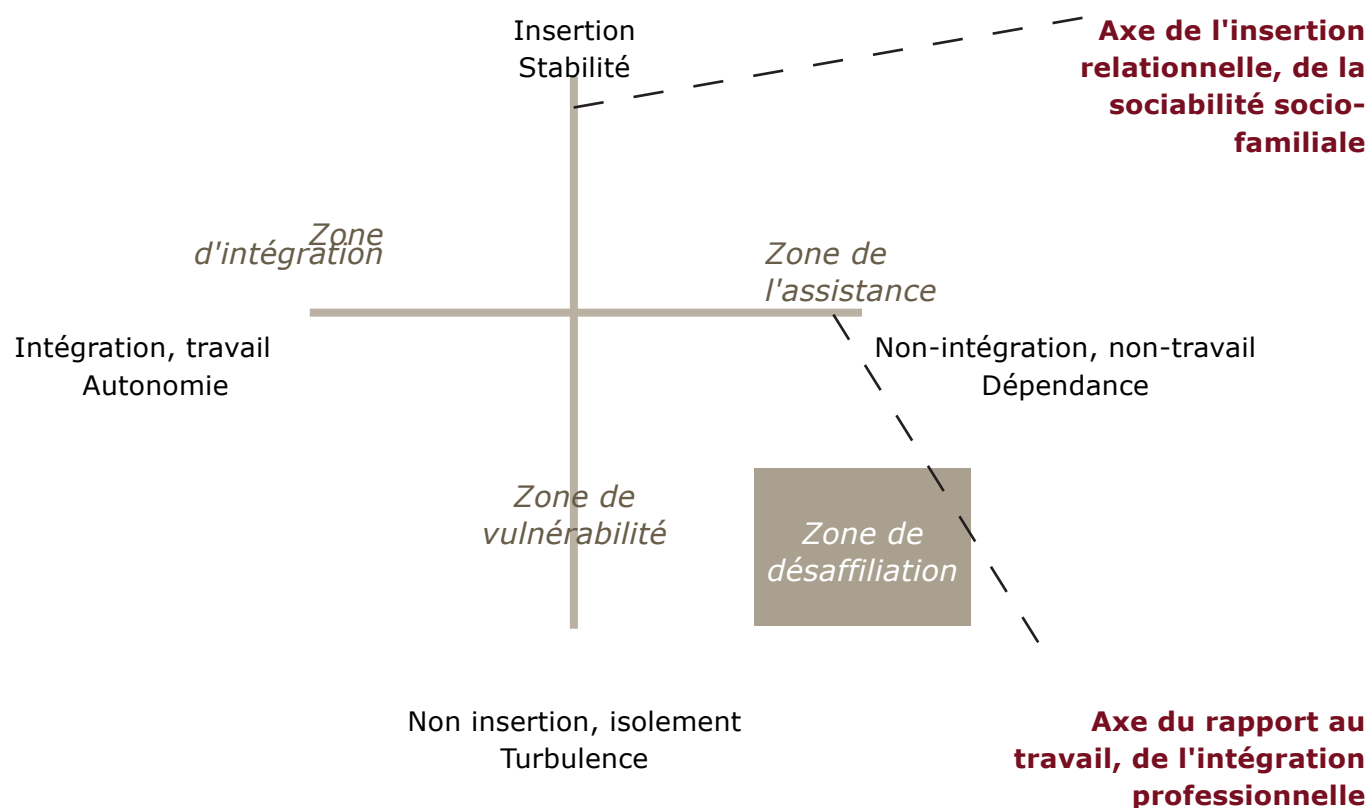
Insertion
Stabilité

Axe de l'insertion relationnelle, de la sociabilité socio-familiale

Zone d'intégration

Zone de l'assistance

Intégration, travail
Autonomie

Non-intégration, non-travail
Dépendance

Zone de vulnérabilité

Zone de désaffiliation

Non insertion, isolement
Turbulence

Axe du rapport au travail, de l'intégration professionnelle